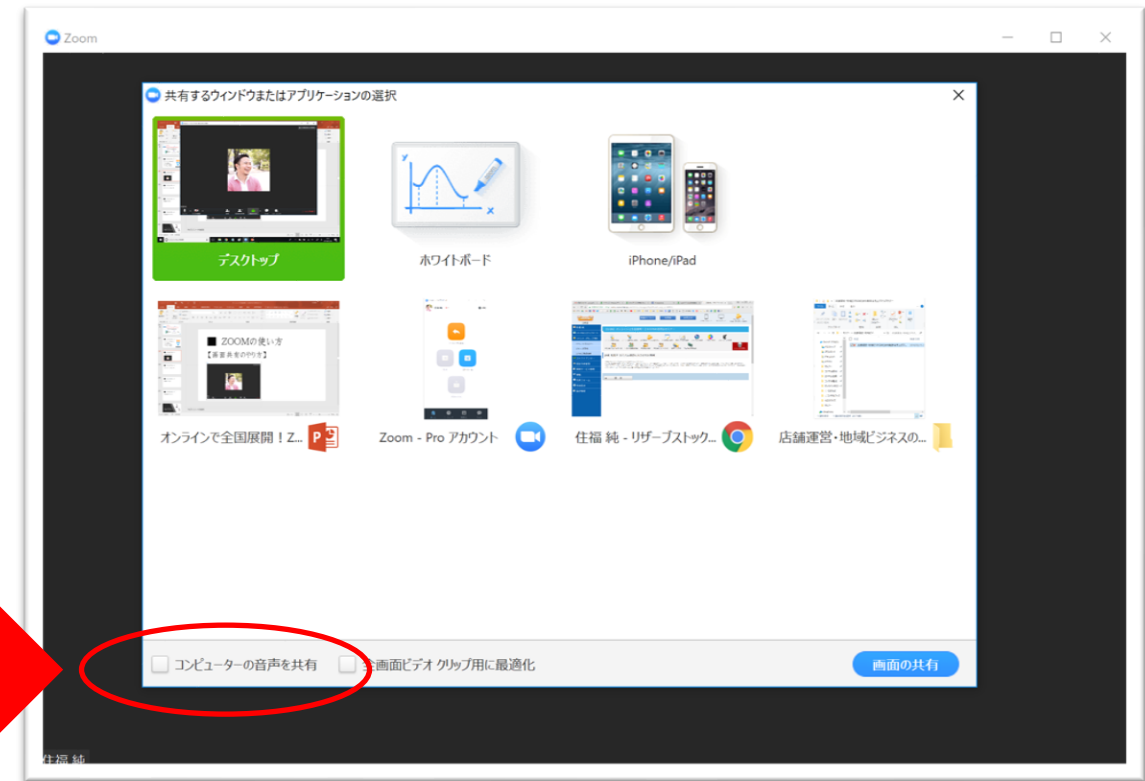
Zoom

共有するウィンドウまたはアプリケーションの選択

デスクトップ

ホワイトボード

iPhone/iPad

ZOOMの使い方
【画面共有のやり方】

オンラインで全国展開！Z...

Zoom - Pro アカウント

住福 純 - リザーブストック...

店舗運営・地域ビジネスの...

コンピューターの音声を共有

全画面ビデオ クリップ用に最適化

画面の共有

住福 純